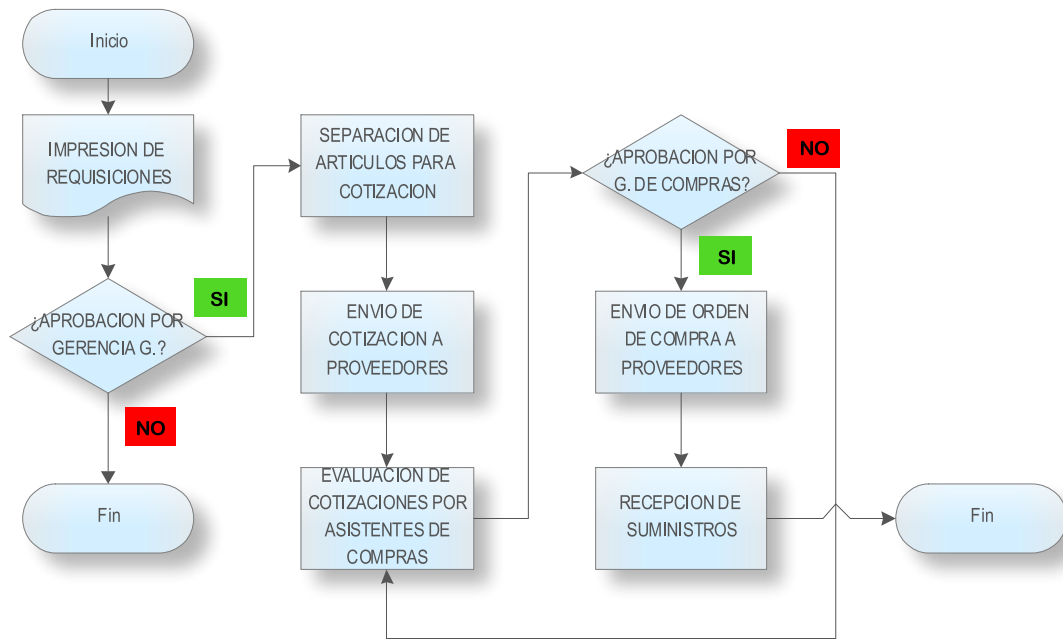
Inicio

IMPRESION DE REQUISICIONES

¿APROBACION POR GERENCIA G.?

SI

NO

Fin

SEPARACION DE ARTICULOS PARA COTIZACION

ENVIO DE COTIZACION A PROVEEDORES

EVALUACION DE COTIZACIONES POR ASISTENTES DE COMPRAS

¿APROBACION POR G. DE COMPRAS?

NO

SI

ENVIO DE ORDEN DE COMPRA A PROVEEDORES

RECEPCION DE SUMINISTROS

Fin